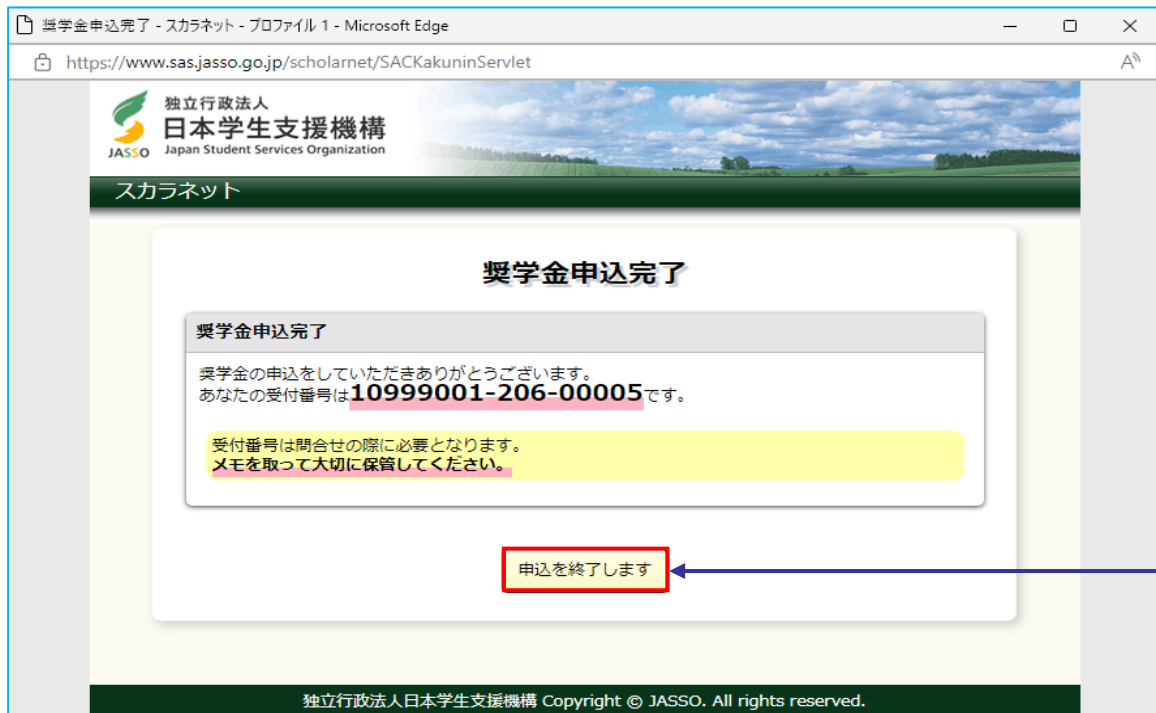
奨学金申込完了 - スカラネット - プロファイル 1 - Microsoft Edge

https://www.sas.jasso.go.jp/scholarnet/SACKakuninServlet

独立行政法人
日本学生支援機構
JASSO Japan Student Services Organization

スカラネット

奨学金申込完了

奨学金申込完了

奨学金の申込をしていただきありがとうございます。
あなたの受付番号は10999001-206-00005です。

受付番号は問合せの際に必要となります。
メモを取って大切に保管してください。

申込を終了します

独立行政法人日本学生支援機構 Copyright © JASSO. All rights reserved.